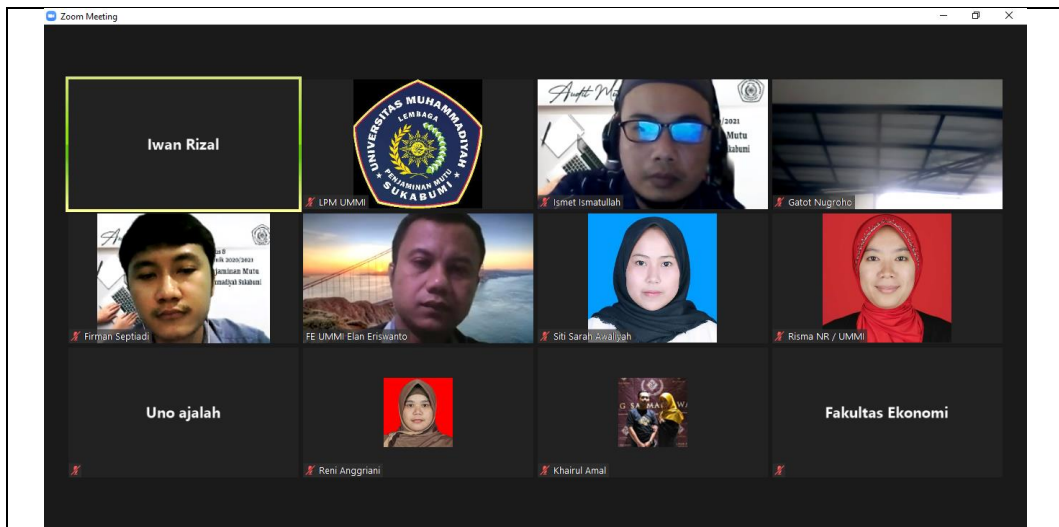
Zoom Meeting

Iwan Rizal

UNIVERSITAS MUHAMMADIYAH LEMBAGA PENJAMINAN MUTU SUKABUMI

LPM UMMI

Audit Mu

2021

Mutu

Sukabumi

Ismet Ismatullah

Gatot Nugroho

2020/2021

Penjaminan Mutu

Muhammadiyah Sukabumi

Firman Septiadi

FE UMMI Elan Eriswanto

Siti Sarah Awaliyah

Risma NR / UMMI

Uno ajalah

Reni Anggriani

Khairul Amal

Fakultas Ekonomi